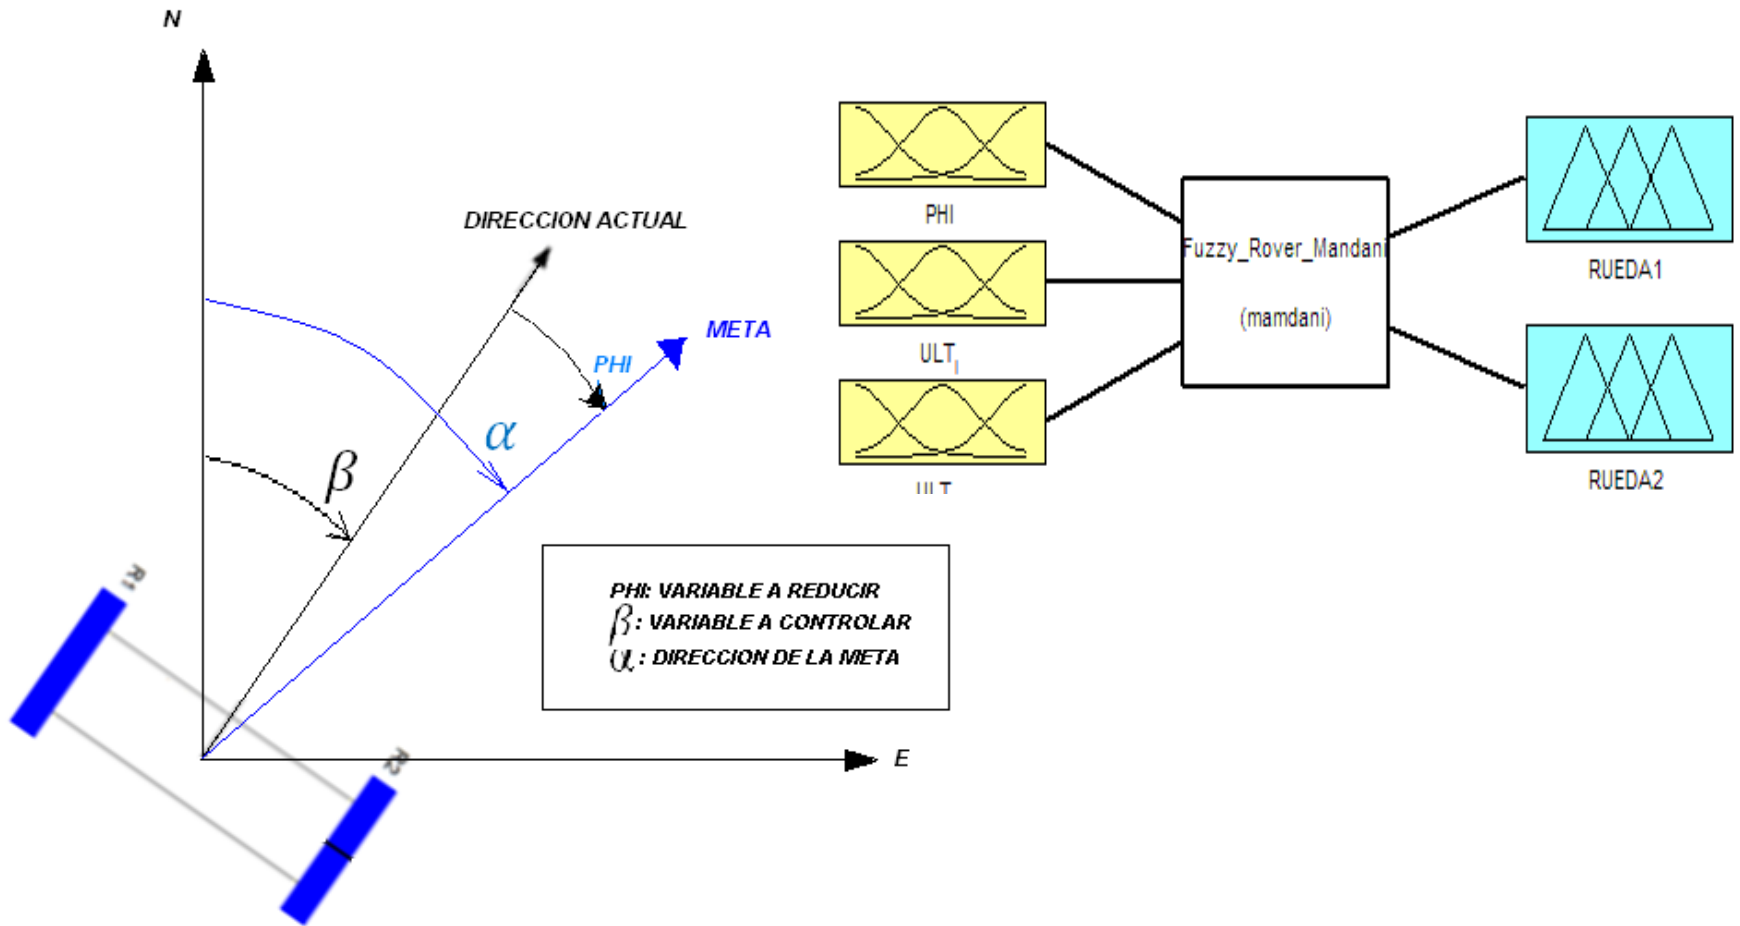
N

DIRECCION ACTUAL

META

PHI

$\alpha$

$\beta$

R1

R2

E

PHI: VARIABLE A REDUCIR
$\beta$: VARIABLE A CONTROLAR
$\alpha$: DIRECCION DE LA META

PHI

$ULT_I$

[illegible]

Fuzzy_Rover_Mandani

(mamdani)

RUEDA1

RUEDA2